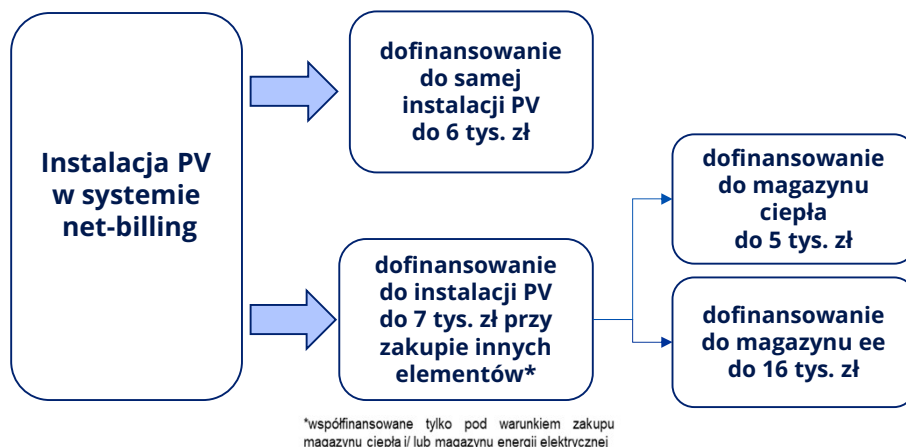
Instalacja PV w systemie net-billing

dofinansowanie do samej instalacji PV do 6 tys. zł

dofinansowanie do instalacji PV do 7 tys. zł przy zakupie innych elementów*

dofinansowanie do magazynu ciepła do 5 tys. zł

dofinansowanie do magazynu ee do 16 tys. zł

*współfinansowane tylko pod warunkiem zakupu magazynu ciepła i/ lub magazynu energii elektrycznej